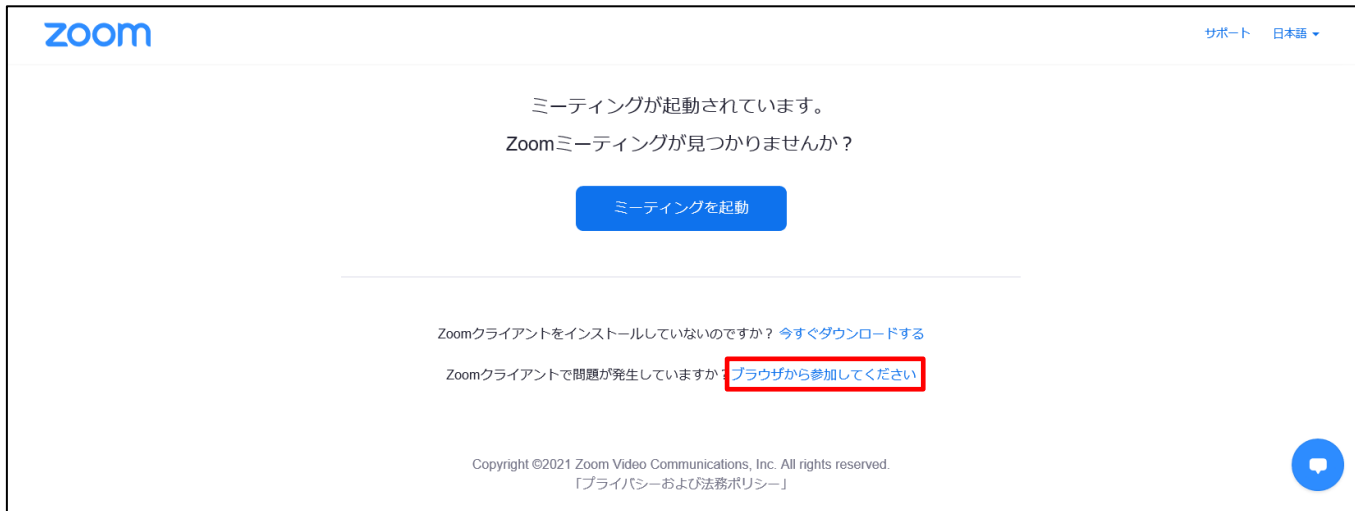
zoom

サポート 日本語

ミーティングが起動されています。

Zoomミーティングが見つかりませんか？

ミーティングを起動

Zoomクライアントをインストールしていないのですか？ 今すぐダウンロードする

Zoomクライアントで問題が発生していますか？ブラウザから参加してください

Copyright ©2021 Zoom Video Communications, Inc. All rights reserved.
「プライバシーおよび法務ポリシー」